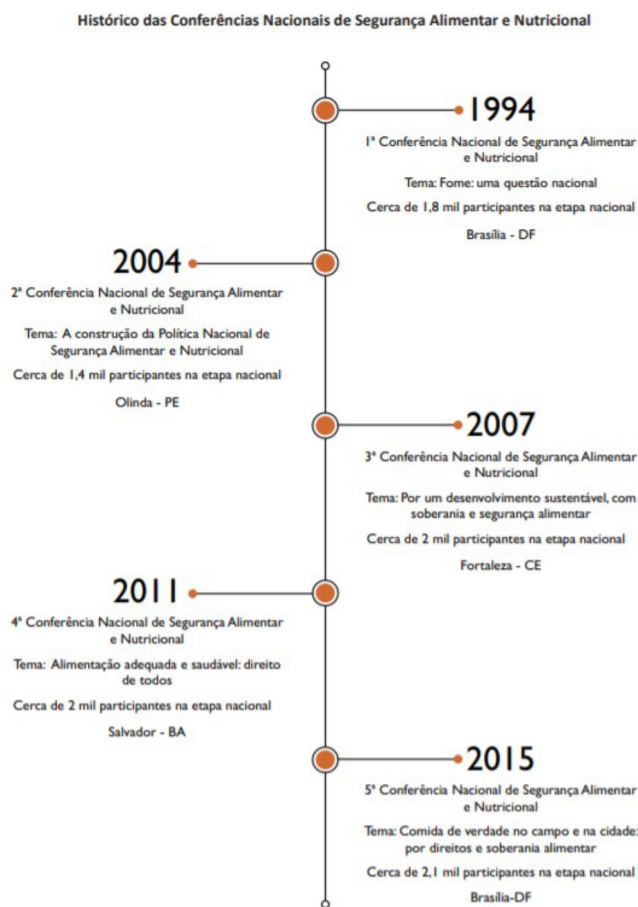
Histórico das Conferências Nacionais de Segurança Alimentar e Nutricional

1994

1ª Conferência Nacional de Segurança Alimentar e Nutricional

Tema: Fome: uma questão nacional

Cerca de 1,8 mil participantes na etapa nacional

Brasília - DF

2004

2ª Conferência Nacional de Segurança Alimentar e Nutricional

Tema: A construção da Política Nacional de Segurança Alimentar e Nutricional

Cerca de 1,4 mil participantes na etapa nacional

Olinda - PE

2007

3ª Conferência Nacional de Segurança Alimentar e Nutricional

Tema: Por um desenvolvimento sustentável, com soberania e segurança alimentar

Cerca de 2 mil participantes na etapa nacional

Fortaleza - CE

2011

4ª Conferência Nacional de Segurança Alimentar e Nutricional

Tema: Alimentação adequada e saudável: direito de todos

Cerca de 2 mil participantes na etapa nacional

Salvador - BA

2015

5ª Conferência Nacional de Segurança Alimentar e Nutricional

Tema: Comida de verdade no campo e na cidade: por direitos e soberania alimentar

Cerca de 2,1 mil participantes na etapa nacional

Brasília-DF